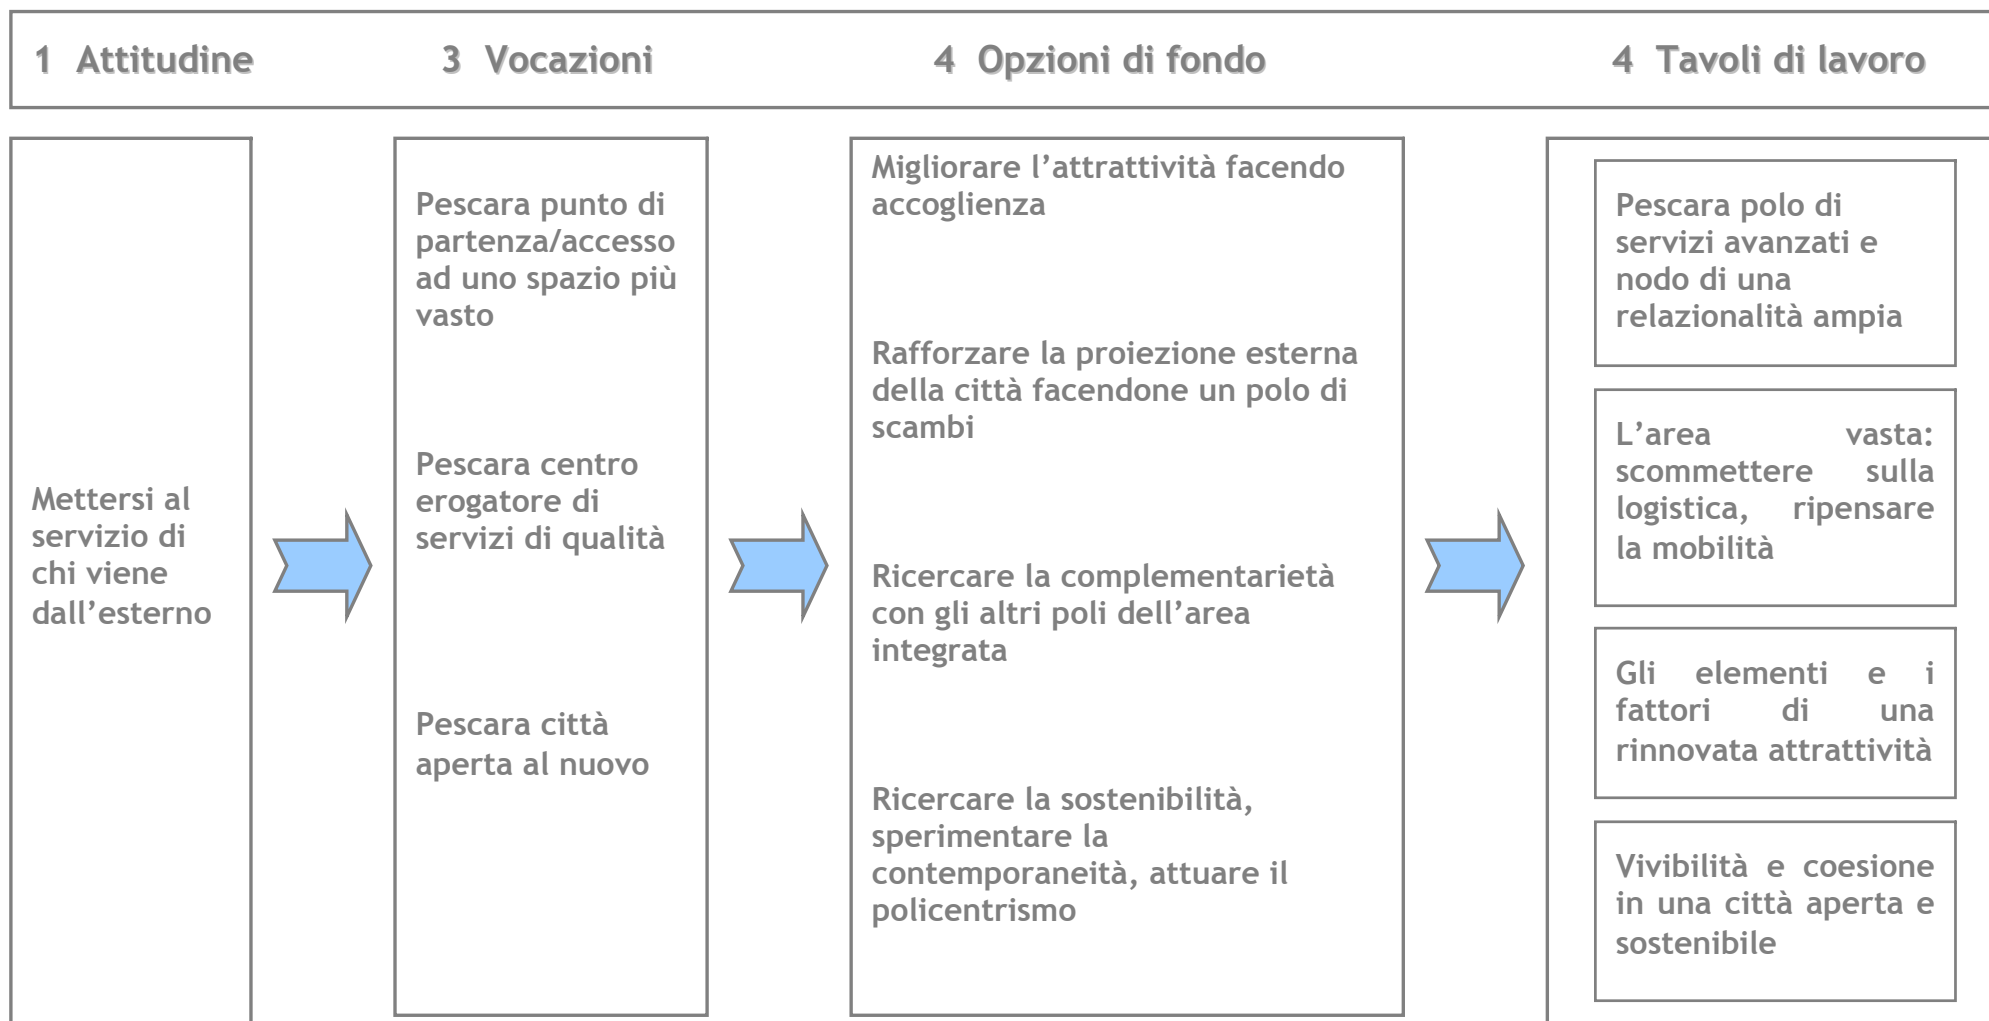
1 Attitudine

3 Vocazioni

4 Opzioni di fondo

4 Tavoli di lavoro

Mettersi al servizio di chi viene dall’esterno

Pescara punto di partenza/accesso ad uno spazio più vasto

Pescara centro erogatore di servizi di qualità

Pescara città aperta al nuovo

Migliorare l’attrattività facendo accoglienza

Rafforzare la proiezione esterna della città facendone un polo di scambi

Ricercare la complementarietà con gli altri poli dell’area integrata

Ricercare la sostenibilità, sperimentare la contemporaneità, attuare il policentrismo

Pescara polo di servizi avanzati e nodo di una relazionalità ampia

L’area vasta: scommettere sulla logistica, ripensare la mobilità

Gli elementi e i fattori di una rinnovata attrattività

Vivibilità e coesione in una città aperta e sostenibile